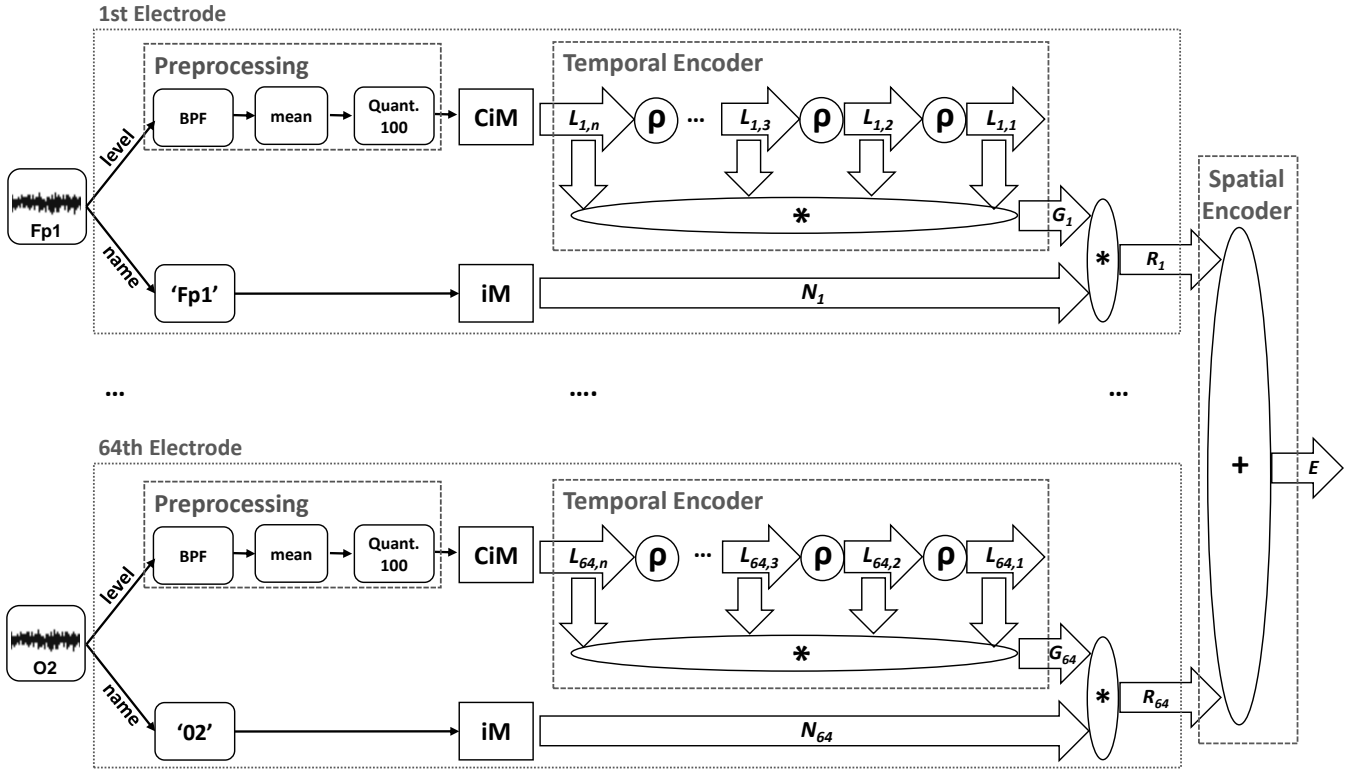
1st Electrode

Preprocessing

BPF

mean

Quant. 100

CiM

Temporal Encoder

$L_{1,n}$ ρ ... $L_{1,3}$ ρ $L_{1,2}$ ρ $L_{1,1}$

*

$G_1$

level

Fp1

name

'Fp1'

iM

$N_1$

*

$R_1$

Spatial Encoder

...

....

...

64th Electrode

Preprocessing

BPF

mean

Quant. 100

CiM

Temporal Encoder

$L_{64,n}$ ρ ... $L_{64,3}$ ρ $L_{64,2}$ ρ $L_{64,1}$

*

$G_{64}$

level

O2

name

'02'

iM

$N_{64}$

*

$R_{64}$

+

$E$